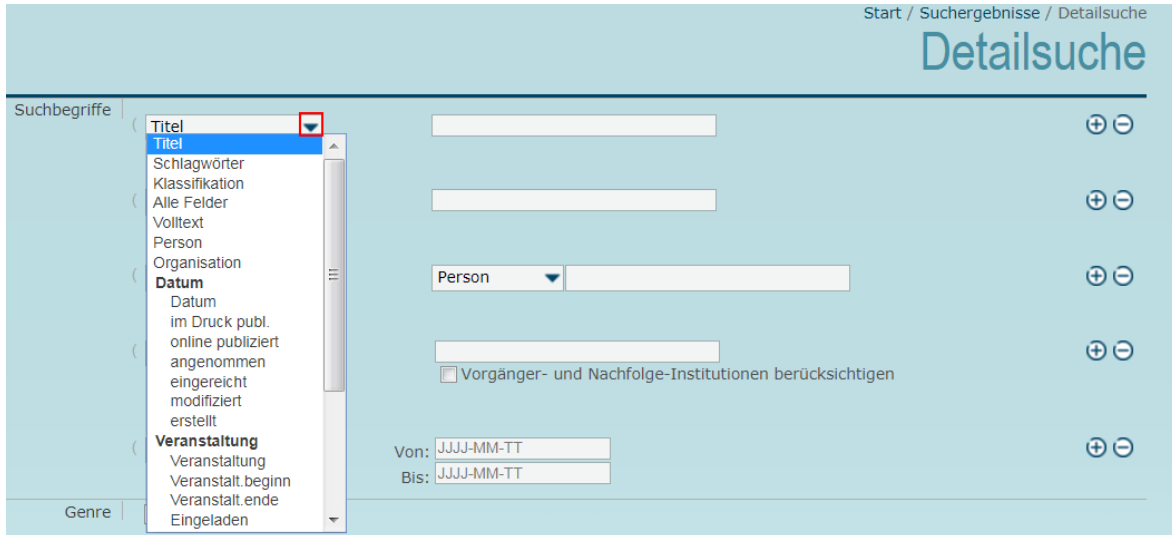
Start / Suchergebnisse / Detailsuche

Detailsuche

Suchbegriffe

Titel

Titel
Schlagwörter
Klassifikation
Alle Felder
Volltext
Person
Organisation
Datum
Datum
im Druck publ.
online publiziert
angenommen
eingereicht
modifiziert
erstellt
Veranstaltung
Veranstaltung
Veranstalt.beginn
Veranstalt.ende
Eingeladen

Person

Vorgänger- und Nachfolge-Institutionen berücksichtigen

Von: JJJJ-MM-TT
Bis: JJJJ-MM-TT

Genre